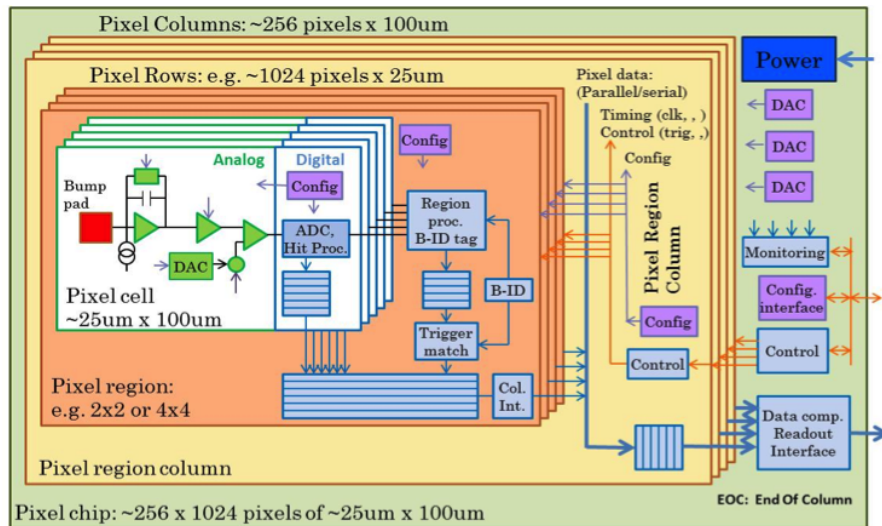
Pixel Columns: ~256 pixels x 100um

Pixel Rows: e.g. ~1024 pixels x 25um

Pixel data: (Parallel/serial)

Timing (clk, , )
Control (trig, ,)

Config

Power

DAC

DAC

DAC

Config

Analog

Digital

Bump pad

Config

Region proc. B-ID tag

ADC, Hit Proc.

DAC

Pixel Region Column

Monitoring

Config. interface

B-ID

Pixel cell ~25um x 100um

Config

Trigger match

Control

Control

Pixel region: e.g. 2x2 or 4x4

Col. Int.

Data comp. Readout Interface

Pixel region column

EOC: End Of Column

Pixel chip: ~256 x 1024 pixels of ~25um x 100um